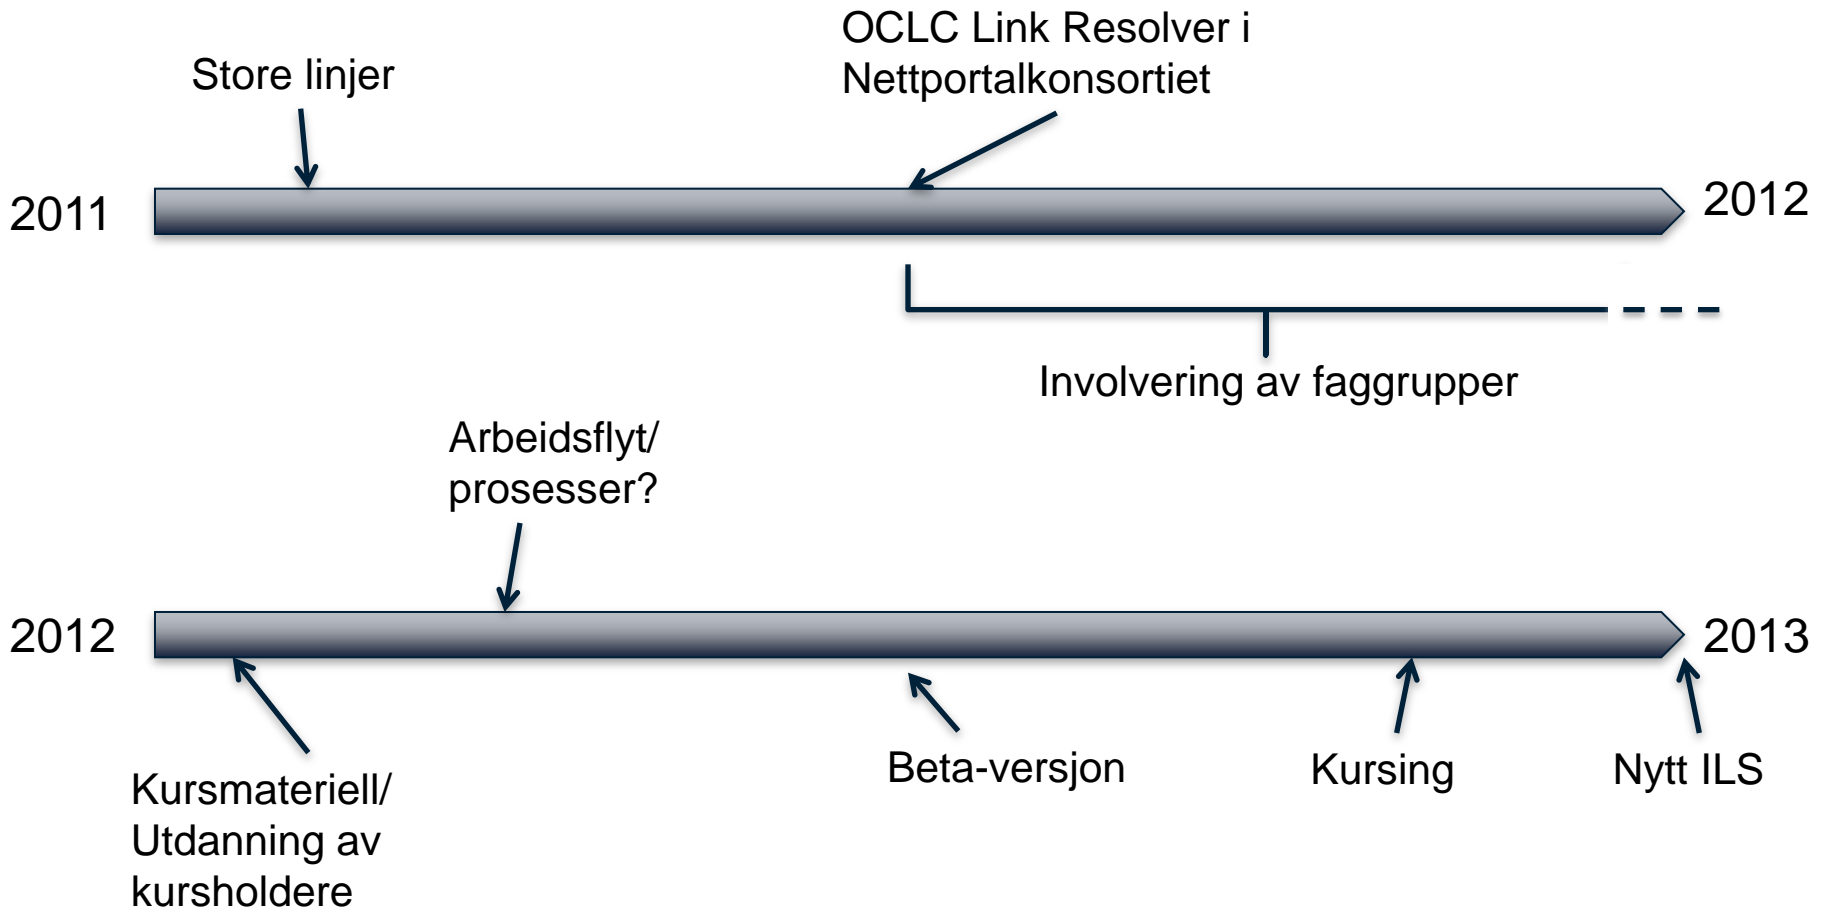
Store linjer

OCLC Link Resolver i Nettportalkonsortiet

2011

2012

Involvering av faggrupper

Arbeidsflyt/ prosesser?

2012

2013

Kursmateriell/ Utdanning av kursholdere

Beta-versjon

Kursing

Nytt ILS